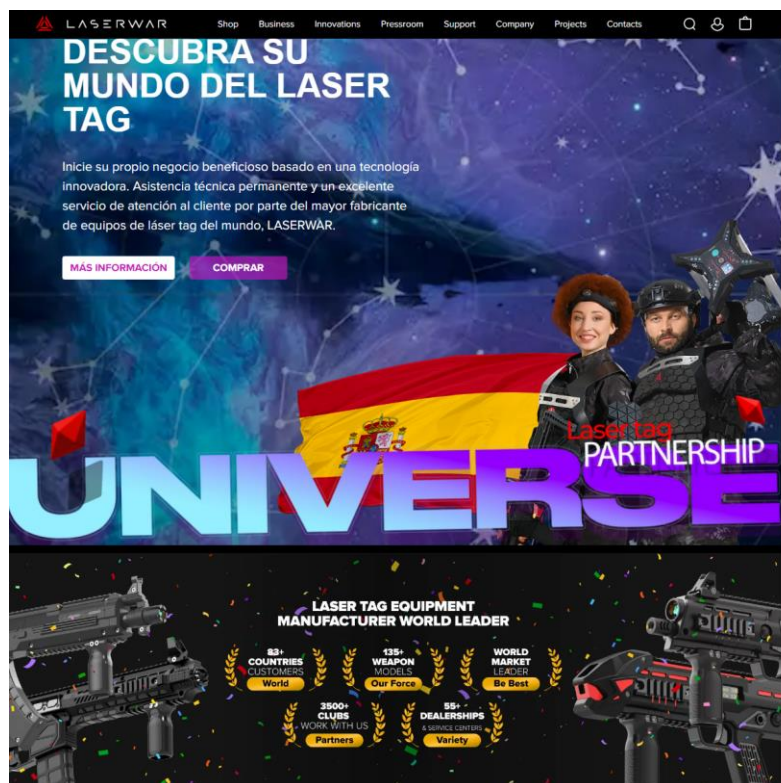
LASERWAR Shop Business Innovations Pressroom Support Company Projects Contacts

DESCUBRA SU MUNDO DEL LASER TAG

Inicie su propio negocio beneficioso basado en una tecnología innovadora. Asistencia técnica permanente y un excelente servicio de atención al cliente por parte del mayor fabricante de equipos de láser tag del mundo, LASERWAR.

MÁS INFORMACIÓN COMPRAR

Laser tag PARTNERSHIP

UNIVERSE

LASER TAG EQUIPMENT MANUFACTURER WORLD LEADER

83+ COUNTRIES CUSTOMERS World

135+ WEAPON MODELS Our Force

WORLD MARKET LEADER Be Best

3500+ CLUBS WORK WITH US Partners

55+ DEALERSHIPS & SERVICE CENTERS Variety